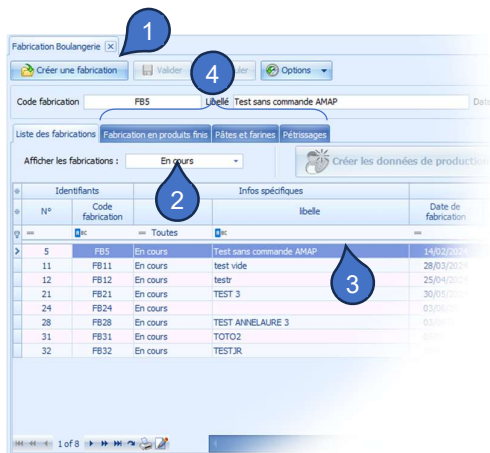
Fabrication Boulangerie

1

Créer une fabrication

Valider

4

uler

Options

Code fabrication FB5 Libellé Test sans commande AMAP Date

Liste des fabrications Fabrication en produits finis Pâtes et farines Pétrissages

Afficher les fabrications : En cours

Créer les données de production

2

| Identifiants | | Infos spécifiques | | |
|---|---|---|---|---|
| N° | Code fabrication | | libelle | Date de fabrication |
| = | ABC | = Toutes | ABC | |
| 5 | FB5 | En cours | Test sans commande AMAP | 14/02/20 |
| 11 | FB11 | En cours | test vide | 28/03/20 |
| 12 | FB12 | En cours | testr | 25/04/20 |
| 21 | FB21 | En cours | TEST 3 | 30/05/20 |
| 24 | FB24 | En cours | | 03/06/20 |
| 28 | FB28 | En cours | TEST ANNELAURE 3 | 03/06/20 |
| 31 | FB31 | En cours | TOTO2 | |
| 32 | FB32 | En cours | TESTJR | |

3

1 of 8